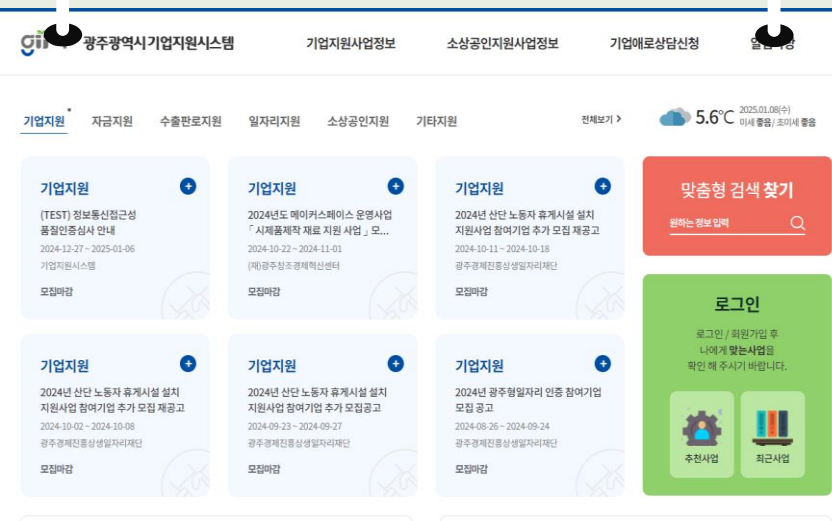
gi 광주광역시 기업지원시스템

기업지원사업정보 소상공인지원사업정보 기업애로상담신청 알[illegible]장

기업지원 자금지원 수출판로지원 일자리지원 소상공인지원 기타지원

전체보기 >

5.6℃ 2025.01.08(수) 미세 좋음 / 초미세 좋음

기업지원
(TEST) 정보통신접근성 품질인증심사 안내
2024-12-27 ~ 2025-01-06
기업지원시스템
모집마감

기업지원
2024년도 메이커스페이스 운영사업 「시제품제작 재료 지원 사업」모...
2024-10-22 ~ 2024-11-01
(재)광주창조경제혁신센터
모집마감

기업지원
2024년 산단 노동자 휴게시설 설치 지원사업 참여기업 추가 모집 재공고
2024-10-11 ~ 2024-10-18
광주경제진흥상생일자리재단
모집마감

맞춤형 검색 찾기
원하는 정보 입력

기업지원
2024년 산단 노동자 휴게시설 설치 지원사업 참여기업 추가 모집 재공고
2024-10-02 ~ 2024-10-08
광주경제진흥상생일자리재단
모집마감

기업지원
2024년 산단 노동자 휴게시설 설치 지원사업 참여기업 추가 모집공고
2024-09-23 ~ 2024-09-27
광주경제진흥상생일자리재단
모집마감

기업지원
2024년 광주형일자리 인증 참여기업 모집 공고
2024-08-26 ~ 2024-09-24
광주경제진흥상생일자리재단
모집마감

로그인
로그인 / 회원가입 후 나에게 맞는사업을 확인 해 주시기 바랍니다.

추천사업 최근사업